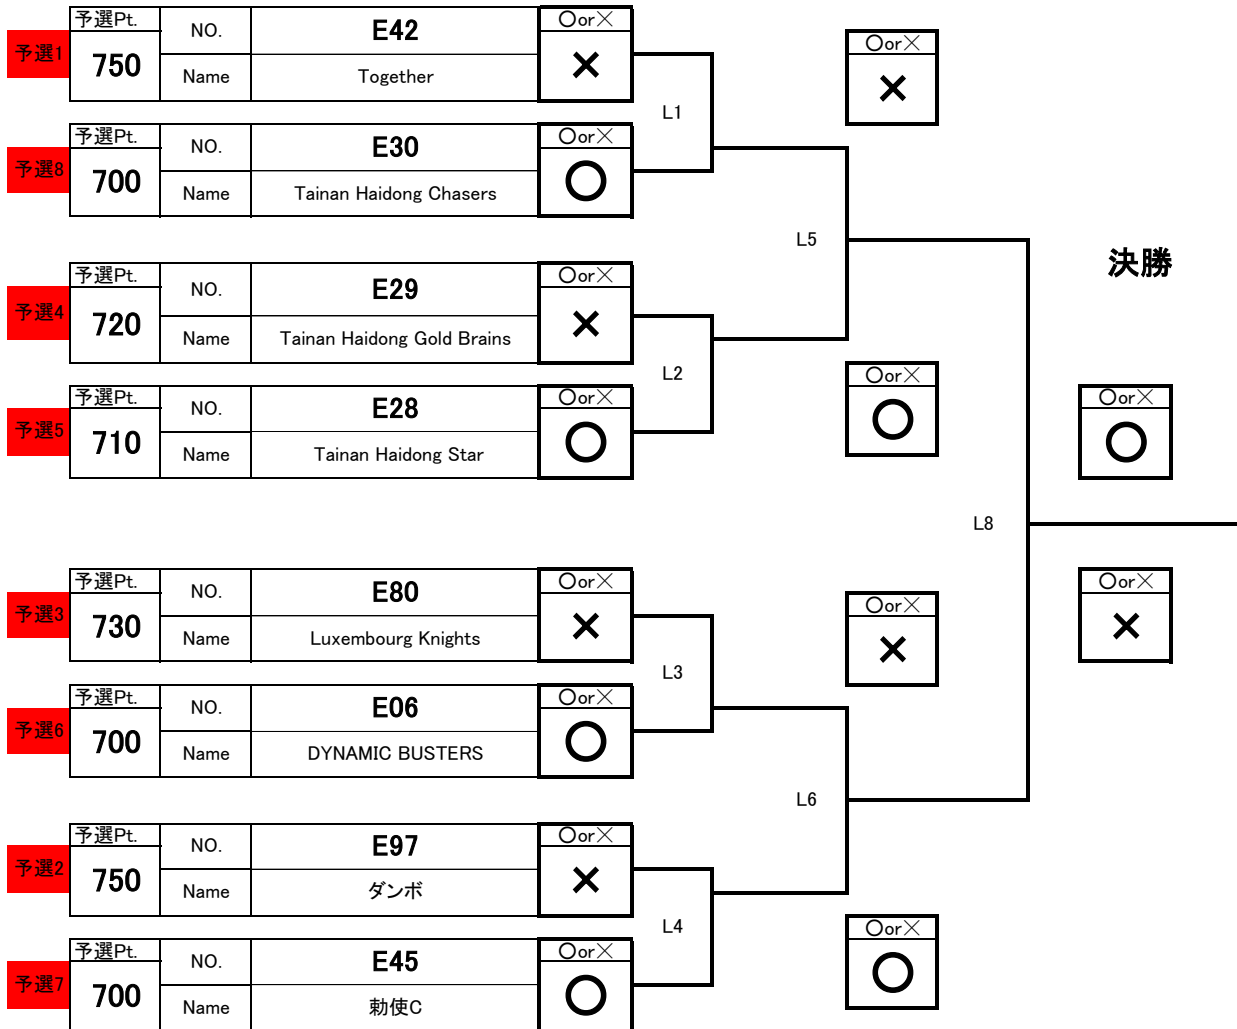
予選1
予選Pt.
750
NO.
E42
Name
Together
○or×
×

予選8
予選Pt.
700
NO.
E30
Name
Tainan Haidong Chasers
○or×
○

L1

○or×
×

予選4
予選Pt.
720
NO.
E29
Name
Tainan Haidong Gold Brains
○or×
×

予選5
予選Pt.
710
NO.
E28
Name
Tainan Haidong Star
○or×
○

L2

○or×
○

L5

決勝

○or×
○

L8

○or×
×

予選3
予選Pt.
730
NO.
E80
Name
Luxembourg Knights
○or×
×

予選6
予選Pt.
700
NO.
E06
Name
DYNAMIC BUSTERS
○or×
○

L3

○or×
×

L6

予選2
予選Pt.
750
NO.
E97
Name
ダンボ
○or×
×

予選7
予選Pt.
700
NO.
E45
Name
勅使C
○or×
○

L4

○or×
○